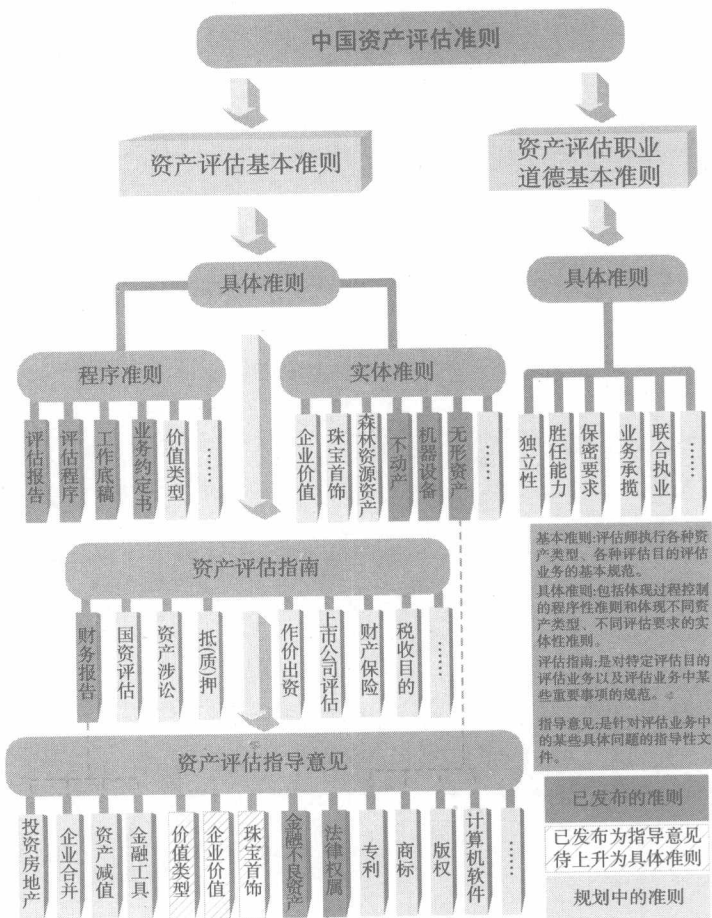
中国资产评估准则

资产评估基本准则

资产评估职业道德基本准则

具体准则

具体准则

程序准则

实体准则

评估报告

评估程序

工作底稿

业务约定书

价值类型

……

企业价值

珠宝首饰

森林资源资产

不动产

机器设备

无形资产

……

独立性

胜任能力

保密要求

业务承揽

联合执业

……

资产评估指南

财务报告

国资评估

资产涉讼

抵(质)押

作价出资

上市公司评估

财产保险

税收目的

……

基本准则:评估师执行各种资产类型、各种评估目的评估业务的基本规范。
具体准则:包括体现过程控制的程序性准则和体现不同资产类型、不同评估要求的实体性准则。
评估指南:是对特定评估目的评估业务以及评估业务中某些重要事项的规范。

指导意见:是针对评估业务中的某些具体问题的指导性文件。

资产评估指导意见

投资房地产

企业合并

资产减值

金融工具

价值类型

企业价值

珠宝首饰

金融不良资产

法律权属

专利

商标

版权

计算机软件

……

已发布的准则

已发布为指导意见待上升为具体准则

规划中的准则